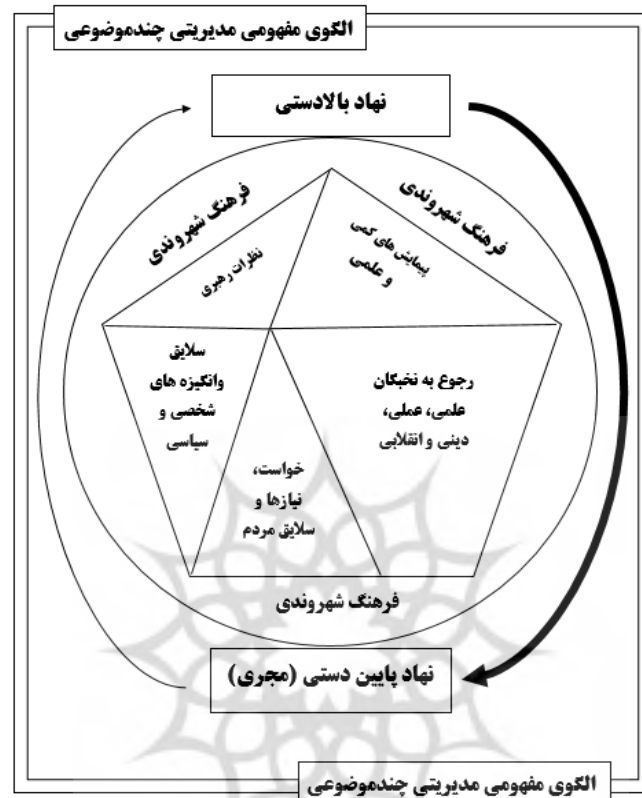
الگوی مفهومی مدیریتی چندموضوعی

نهاد بالادستی

فرهنگ شهروندی

فرهنگ شهروندی

نظرات رهبری

پیمایش های کمی و علمی

سلایق وانگیزه های شخصی و سیاسی

رجوع به نخبگان علمی، عملی، دینی و انقلابی

خواست، نیازها و سلایق مردم

فرهنگ شهروندی

نهاد پایین دستی (مجری)

الگوی مفهومی مدیریتی چندموضوعی